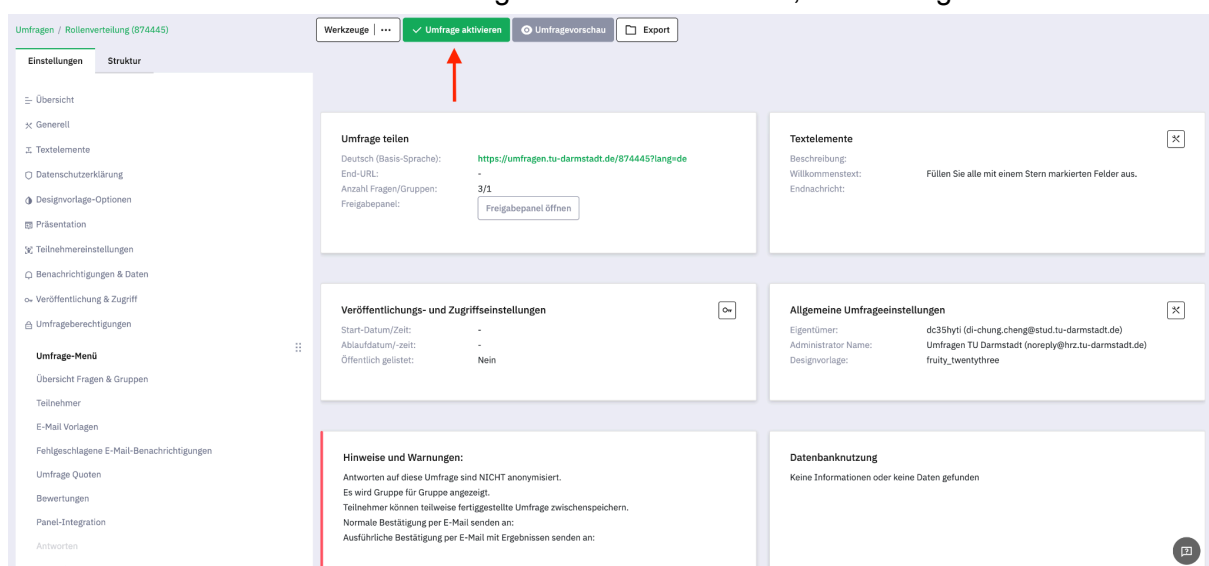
Umfragen / Rollenverteilung (874445)

Werkzeuge | ··· ✓ Umfrage aktivieren Umfragevorschau Export

Einstellungen Struktur

Übersicht
Generell
Textelemente
Datenschutzerklärung
Designvorlage-Optionen
Präsentation
Teilnehmereinstellungen
Benachrichtigungen & Daten
Veröffentlichung & Zugriff
Umfrageberechtigungen

Umfrage-Menü
Übersicht Fragen & Gruppen
Teilnehmer
E-Mail Vorlagen
Fehlgeschlagene E-Mail-Benachrichtigungen
Umfrage Quoten
Bewertungen
Panel-Integration
Antworten

Umfrage teilen
Deutsch (Basis-Sprache): https://umfragen.tu-darmstadt.de/874445?lang=de
End-URL: -
Anzahl Fragen/Gruppen: 3/1
Freigabepanel: Freigabepanel öffnen

Textelemente
Beschreibung:
Willkommenstext: Füllen Sie alle mit einem Stern markierten Felder aus.
Endnachricht:

Veröffentlichungs- und Zugriffseinstellungen
Start-Datum/Zeit: -
Ablaufdatum/-zeit: -
Öffentlich gelistet: Nein

Allgemeine Umfrageeinstellungen
Eigentümer: dc35hyti (di-chung.cheng@stud.tu-darmstadt.de)
Administrator Name: Umfragen TU Darmstadt (noreply@hrz.tu-darmstadt.de)
Designvorlage: fruity_twentythree

Hinweise und Warnungen:
Antworten auf diese Umfrage sind NICHT anonymisiert.
Es wird Gruppe für Gruppe angezeigt.
Teilnehmer können teilweise fertiggestellte Umfrage zwischenspeichern.
Normale Bestätigung per E-Mail senden an:
Ausführliche Bestätigung per E-Mail mit Ergebnissen senden an:

Datenbanknutzung
Keine Informationen oder keine Daten gefunden